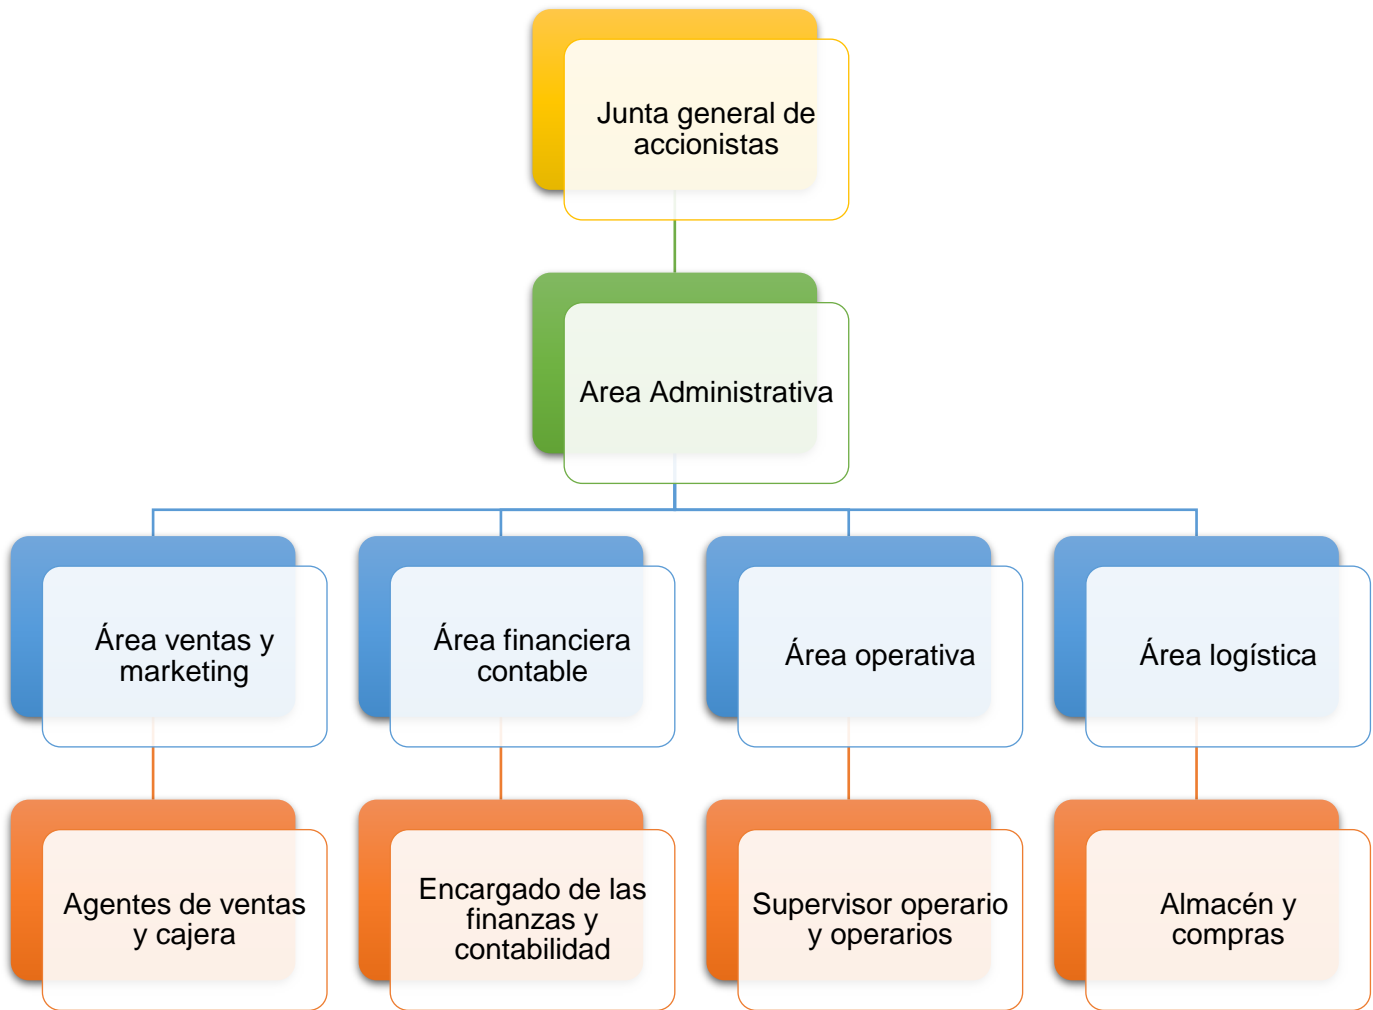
Junta general de accionistas

Area Administrativa

Área ventas y marketing

Área financiera contable

Área operativa

Área logística

Agentes de ventas y cajera

Encargado de las finanzas y contabilidad

Supervisor operario y operarios

Almacén y compras